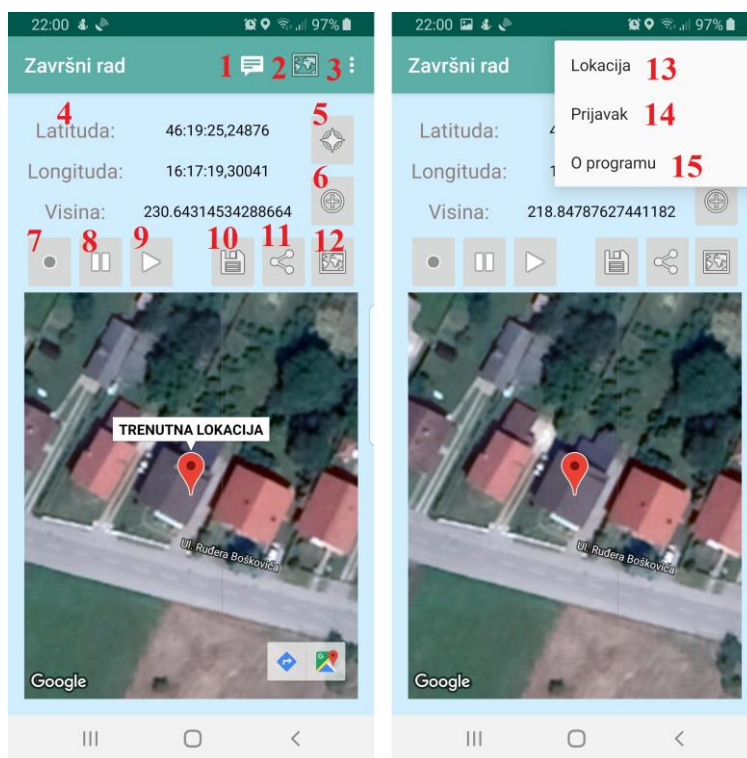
22:00 97%

Završni rad 1 2 3

4

Latituda: 46:19:25,24876 5

Longituda: 16:17:19,30041 6

Visina: 230.64314534288664

7 8 9 10 11 12

TRENUTNA LOKACIJA

Ul. Ruđera Boškovića

Google

22:00 97%

Završni rad

Lokacija 13

Prijavak 14

O programu 15

Latituda: 4

Longituda: 1

Visina: 218.84787627441182

Ul. Ruđera Boškovića

Google